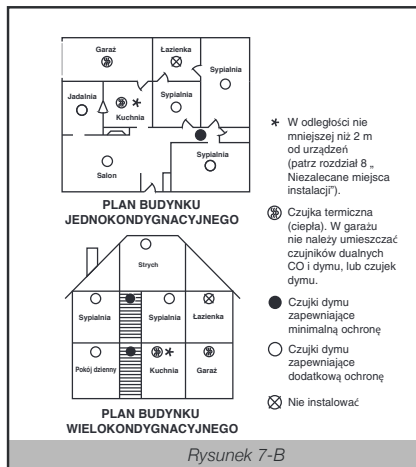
Garaż

Łazienka

Sypialnia

Jadalnia

Sypialnia

Kuchnia

Sypialnia

Salon

PLAN BUDYNKU JEDNOKONDYGNACYJNEGO

* W odległości nie mniejszej niż 2 m od urządzeń (patrz rozdział 8 „ Niezalecane miejsca instalacji").

Czujka termiczna (ciepła). W garażu nie należy umieszczać czujników dualnych CO i dymu, lub czujek dymu.

Czujki dymu zapewniające minimalną ochronę

Czujki dymu zapewniające dodatkową ochronę

Nie instalować

Strych

Sypialnia

Sypialnia

Łazienka

Pokój dzienny

Kuchnia

Garaż

PLAN BUDYNKU WIELOKONDYGNACYJNEGO

Rysunek 7-B